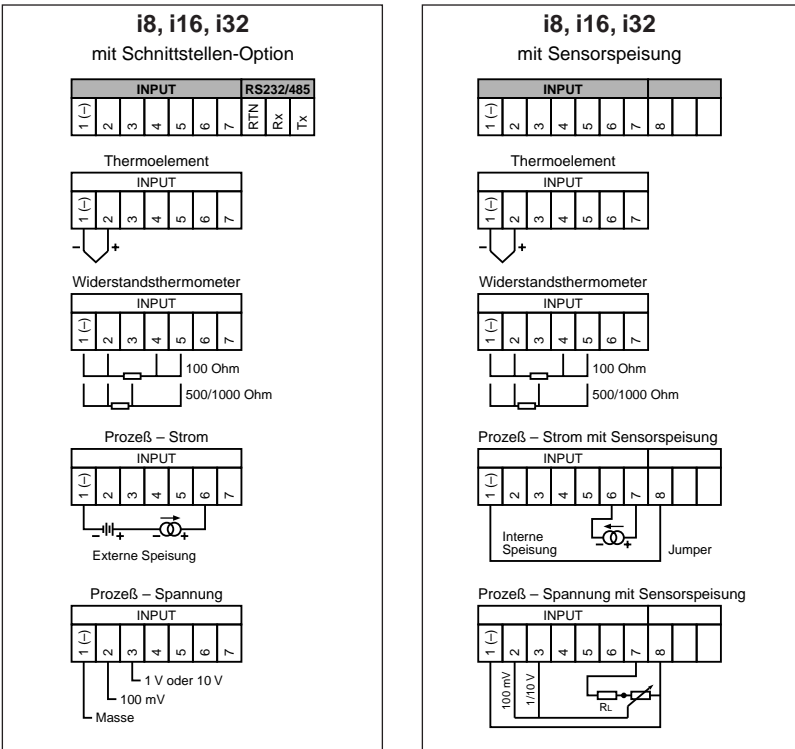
i8, i16, i32
mit Schnittstellen-Option

| INPUT | | | | | | | RS232/485 | | |
|---|---|---|---|---|---|---|---|---|---|
| 1 (–) | 2 | 3 | 4 | 5 | 6 | 7 | RTN | Rx | Tx |

Thermoelement

| INPUT | | | | | | |
|---|---|---|---|---|---|---|
| 1 (–) | 2 | 3 | 4 | 5 | 6 | 7 |

– +

Widerstandsthermometer

| INPUT | | | | | | |
|---|---|---|---|---|---|---|
| 1 (–) | 2 | 3 | 4 | 5 | 6 | 7 |

100 Ohm
500/1000 Ohm

Prozeß – Strom

| INPUT | | | | | | |
|---|---|---|---|---|---|---|
| 1 (–) | 2 | 3 | 4 | 5 | 6 | 7 |

– + – +
Externe Speisung

Prozeß – Spannung

| INPUT | | | | | | |
|---|---|---|---|---|---|---|
| 1 (–) | 2 | 3 | 4 | 5 | 6 | 7 |

1 V oder 10 V
100 mV
Masse

i8, i16, i32
mit Sensorspeisung

| INPUT | | | | | | | | | |
|---|---|---|---|---|---|---|---|---|---|
| 1 (–) | 2 | 3 | 4 | 5 | 6 | 7 | 8 | | |

Thermoelement

| INPUT | | | | | | |
|---|---|---|---|---|---|---|
| 1 (–) | 2 | 3 | 4 | 5 | 6 | 7 |

– +

Widerstandsthermometer

| INPUT | | | | | | |
|---|---|---|---|---|---|---|
| 1 (–) | 2 | 3 | 4 | 5 | 6 | 7 |

100 Ohm
500/1000 Ohm

Prozeß – Strom mit Sensorspeisung

| INPUT | | | | | | | | | |
|---|---|---|---|---|---|---|---|---|---|
| 1 (–) | 2 | 3 | 4 | 5 | 6 | 7 | 8 | | |

Interne Speisung
– +
Jumper

Prozeß – Spannung mit Sensorspeisung

| INPUT | | | | | | | | | |
|---|---|---|---|---|---|---|---|---|---|
| 1 (–) | 2 | 3 | 4 | 5 | 6 | 7 | 8 | | |

100 mV
1/10 V
RL